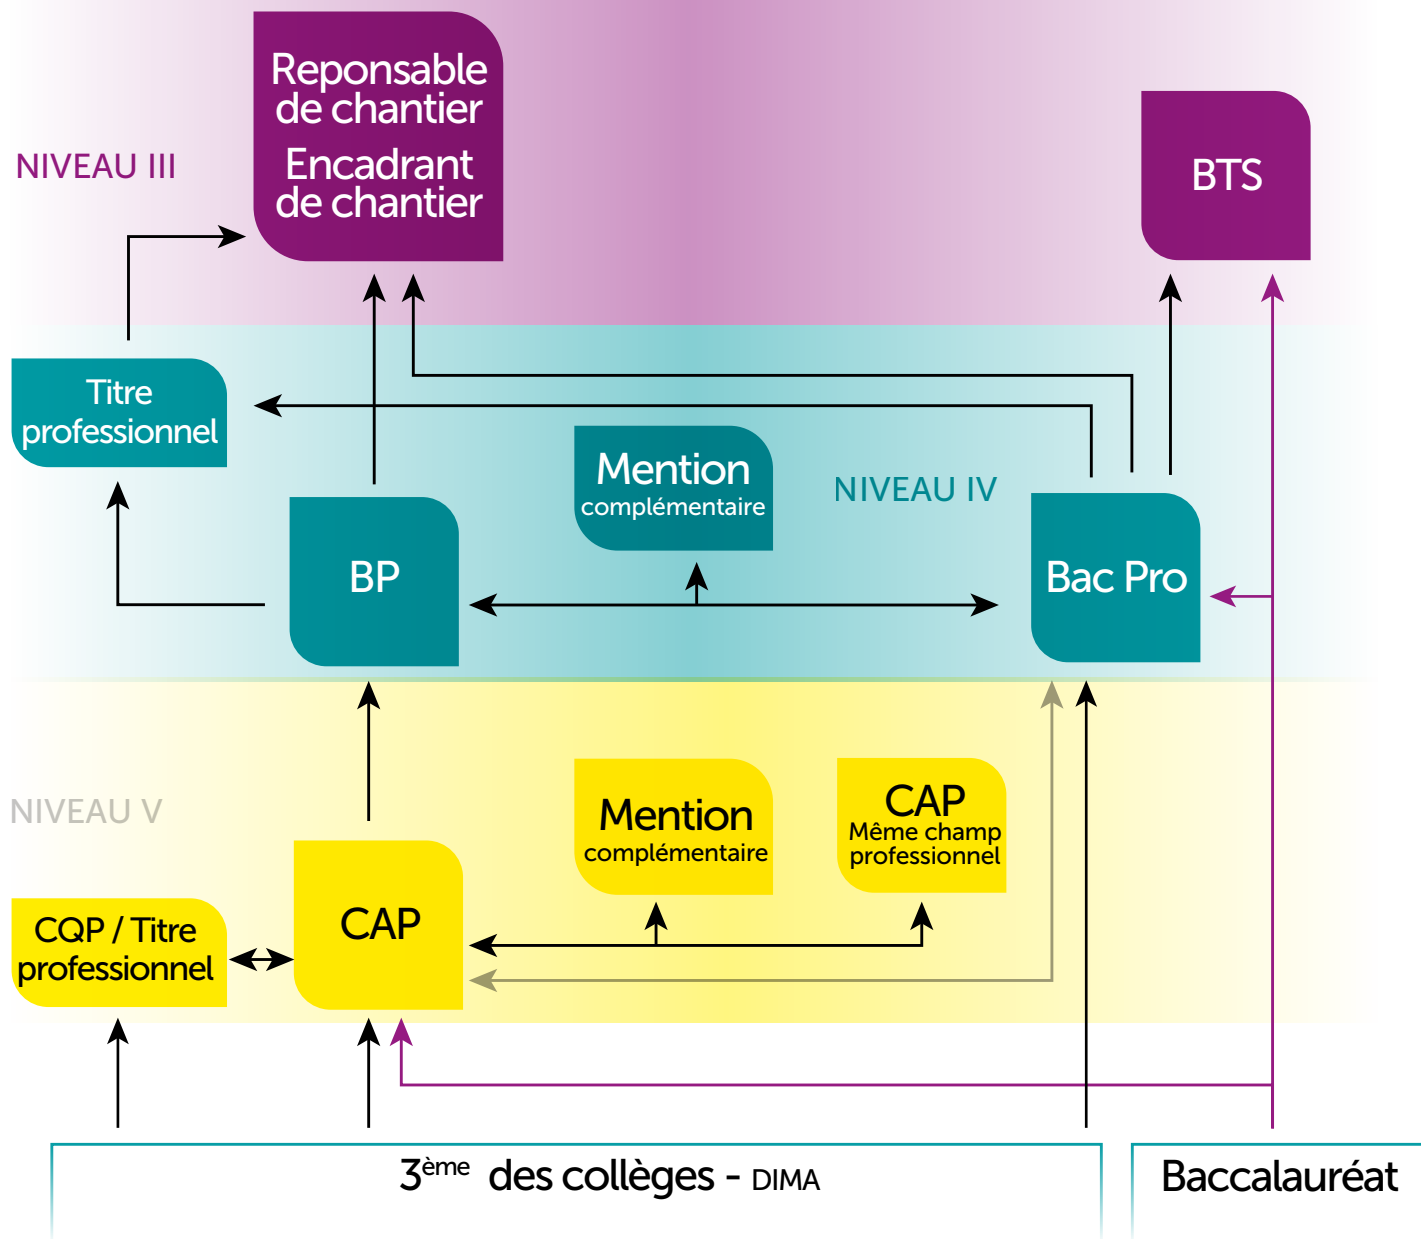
NIVEAU III

Reponsable de chantier

Encadrant de chantier

BTS

Titre professionnel

Mention complémentaire

NIVEAU IV

BP

Bac Pro

NIVEAU V

Mention complémentaire

CAP Même champ professionnel

CQP / Titre professionnel

CAP

$3^{ème}$ des collèges - DIMA

Baccalauréat